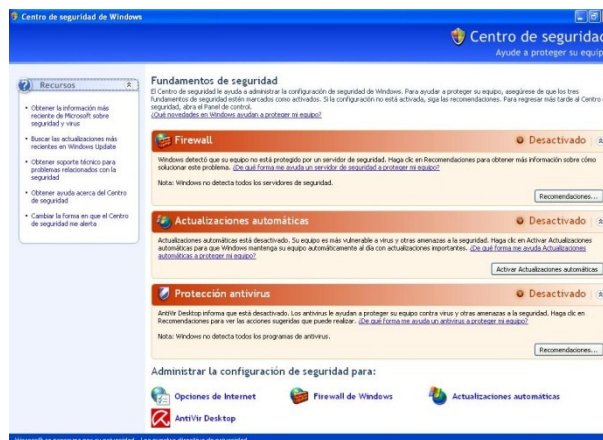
Centro de seguridad de Windows

Centro de segurida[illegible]
Ayude a proteger su equip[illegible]

Recursos

Obtener la información más reciente de Microsoft sobre seguridad y virus

Buscar las actualizaciones más recientes en Windows Update

Obtener soporte técnico para problemas relacionados con la seguridad

Obtener ayuda acerca del Centro de seguridad

Cambiar la forma en que el Centro de seguridad me alerta

Fundamentos de seguridad

El Centro de seguridad le ayuda a administrar la configuración de seguridad de Windows. Para ayudar a proteger su equipo, asegúrese de que los tres fundamentos de seguridad estén marcados como activados. Si la configuración no está activada, siga las recomendaciones. Para regresar más tarde al Centro de seguridad, abra el Panel de control.
¿Qué novedades en Windows ayudan a proteger mi equipo?

Firewall
Desactivado

Windows detectó que su equipo no está protegido por un servidor de seguridad. Haga clic en Recomendaciones para obtener más información sobre cómo solucionar este problema. ¿De qué forma me ayuda un servidor de seguridad a proteger mi equipo?

Nota: Windows no detecta todos los servidores de seguridad.

Recomendaciones...

Actualizaciones automáticas
Desactivado

Actualizaciones automáticas está desactivado. Su equipo es más vulnerable a virus y otras amenazas a la seguridad. Haga clic en Activar Actualizaciones automáticas para que Windows mantenga su equipo automáticamente al día con actualizaciones importantes. ¿De qué forma me ayuda Actualizaciones automáticas a proteger mi equipo?

Activar Actualizaciones automáticas

Protección antivirus
Desactivado

AntiVir Desktop informa que está desactivado. Los antivirus le ayudan a proteger su equipo contra virus y otras amenazas a la seguridad. Haga clic en Recomendaciones para ver las acciones sugeridas que puede realizar. ¿De qué forma me ayuda un antivirus a proteger mi equipo?

Nota: Windows no detecta todos los programas de antivirus.

Recomendaciones...

Administrar la configuración de seguridad para:

Opciones de Internet
Firewall de Windows
Actualizaciones automáticas
AntiVir Desktop

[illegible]